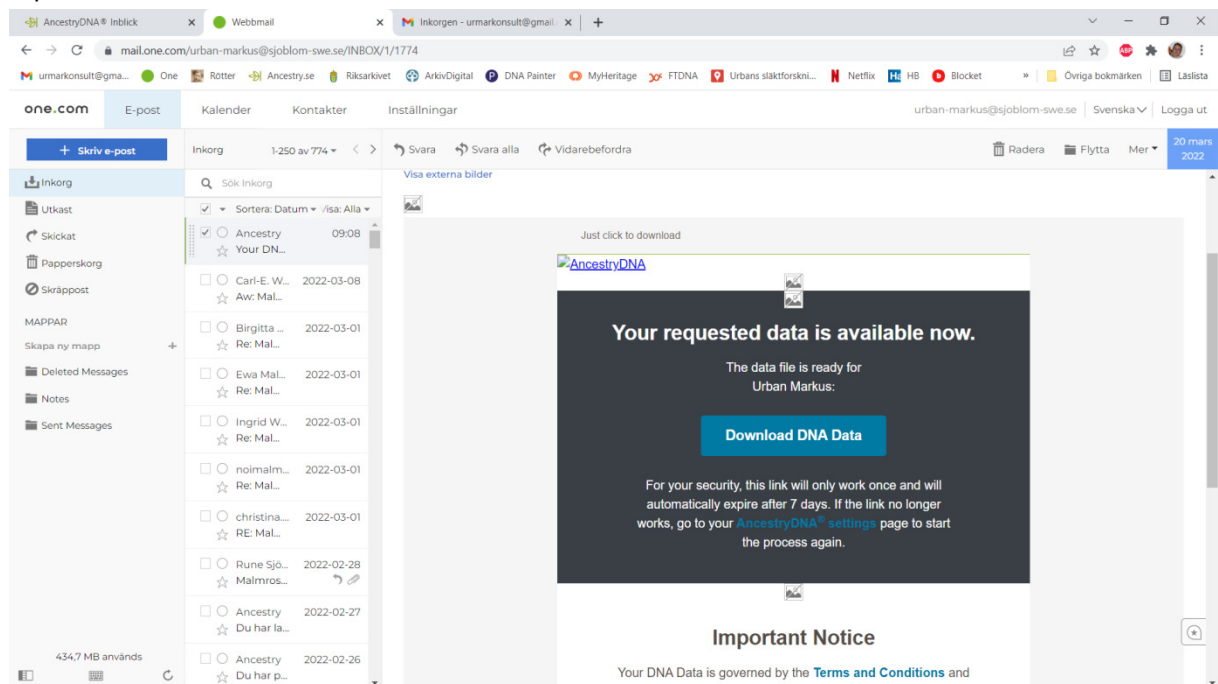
AncestryDNA® Inblick × Webbmail × Inkorgen - urmarkonsult@gmail × +

mail.one.com/urban-markus@sjoblom-swe.se/INBOX/1/1774

urmarkonsult@gma... One Rötter Ancestry.se Riksarkivet ArkivDigital DNA Painter MyHeritage FTDNA Urbans släktforskni... Netflix HB Blocket » Övriga bokmärken Läslista

one.com E-post Kalender Kontakter Inställningar urban-markus@sjoblom-swe.se Svenska Logga ut

Skriv e-post

Inkorg 1-250 av 774

Svara Svara alla Vidarebefordra Radera Flytta Mer 20 mars 2022

Inkorg
Utkast
Skickat
Papperskorg
Skräppost
MAPPAR
Skapa ny mapp +
Deleted Messages
Notes
Sent Messages

434,7 MB används

Sök Inkorg

Sortera: Datum Visa: Alla

Ancestry 09:08 Your DN...
Carl-E. W... 2022-03-08 Aw: Mal...
Birgitta ... 2022-03-01 Re: Mal...
Ewa Mal... 2022-03-01 Re: Mal...
Ingrid W... 2022-03-01 Re: Mal...
noimalm... 2022-03-01 Re: Mal...
christina... 2022-03-01 RE: Mal...
Rune Sjö... 2022-02-28 Malmros...
Ancestry 2022-02-27 Du har la...
Ancestry 2022-02-26 Du har p...

Visa externa bilder

Just click to download

AncestryDNA

Your requested data is available now.

The data file is ready for Urban Markus:

Download DNA Data

For your security, this link will only work once and will automatically expire after 7 days. If the link no longer works, go to your AncestryDNA® settings page to start the process again.

Important Notice

Your DNA Data is governed by the Terms and Conditions and